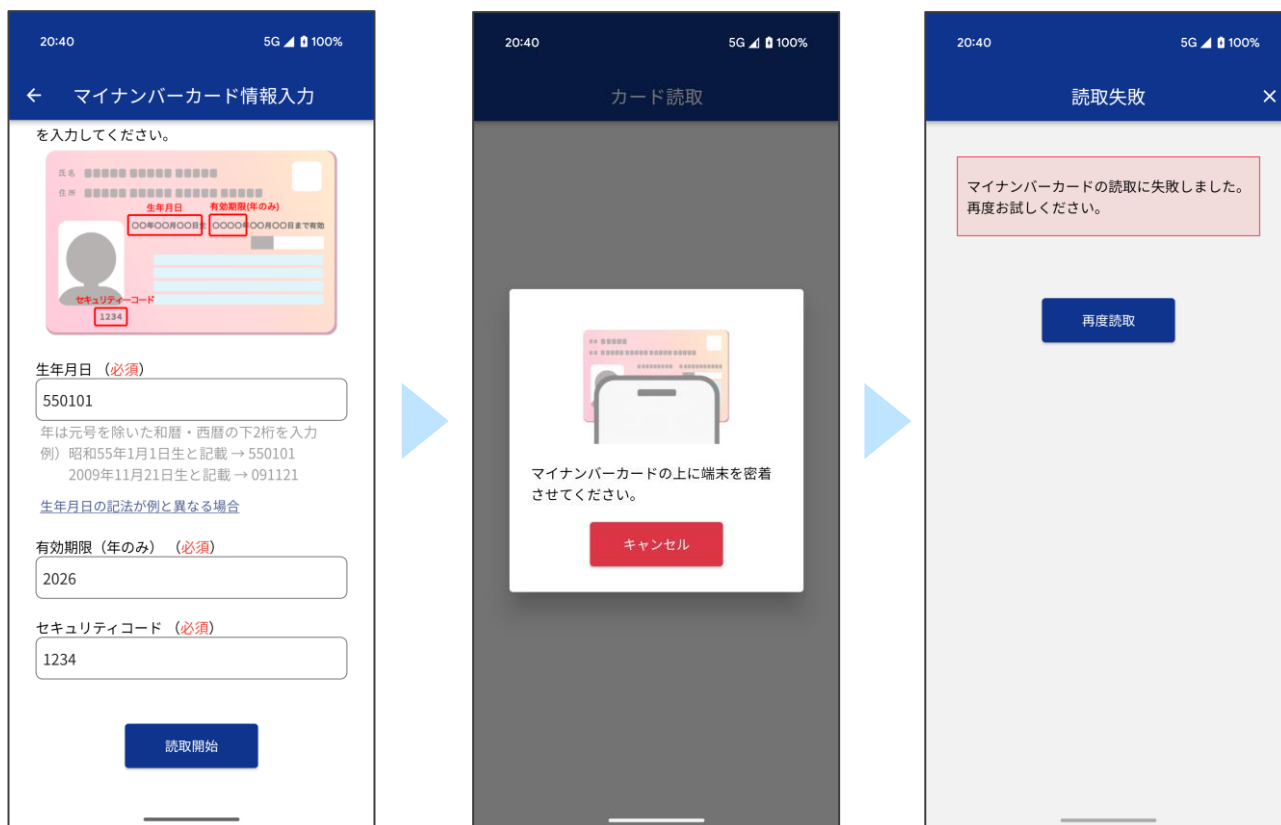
20:40 5G 100%

← マイナンバーカード情報入力

を入力してください。

氏名
住所
生年月日
有効期限(年のみ)
○○年○○月○○日生
○○○○年○○月○○日まで有効
セキュリティーコード
1234

生年月日 (必須)
550101
年は元号を除いた和暦・西暦の下2桁を入力
例) 昭和55年1月1日生と記載 → 550101
2009年11月21日生と記載 → 091121

生年月日の記法が例と異なる場合

有効期限(年のみ) (必須)
2026

セキュリティコード (必須)
1234

読取開始

20:40 5G 100%

カード読取

マイナンバーカードの上に端末を密着させてください。

キャンセル

20:40 5G 100%

読取失敗 ×

マイナンバーカードの読取に失敗しました。再度お試しください。

再度読取